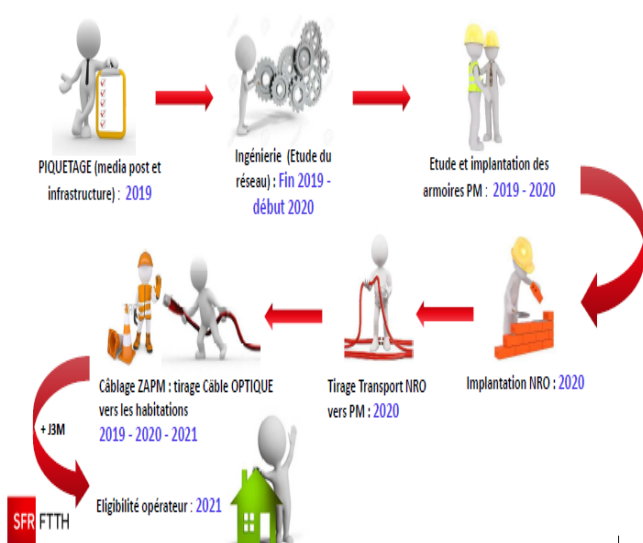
PIQUETAGE (media post et infrastructure) : 2019

Ingénierie (Etude du réseau) : Fin 2019 - début 2020

Etude et implantation des armoires PM : 2019 - 2020

Implantation NRO : 2020

Tirage Transport NRO vers PM : 2020

Câblage ZAPM : tirage Câble OPTIQUE vers les habitations 2019 - 2020 - 2021

+ J3M

Eligibilité opérateur : 2021

SFR FTTH